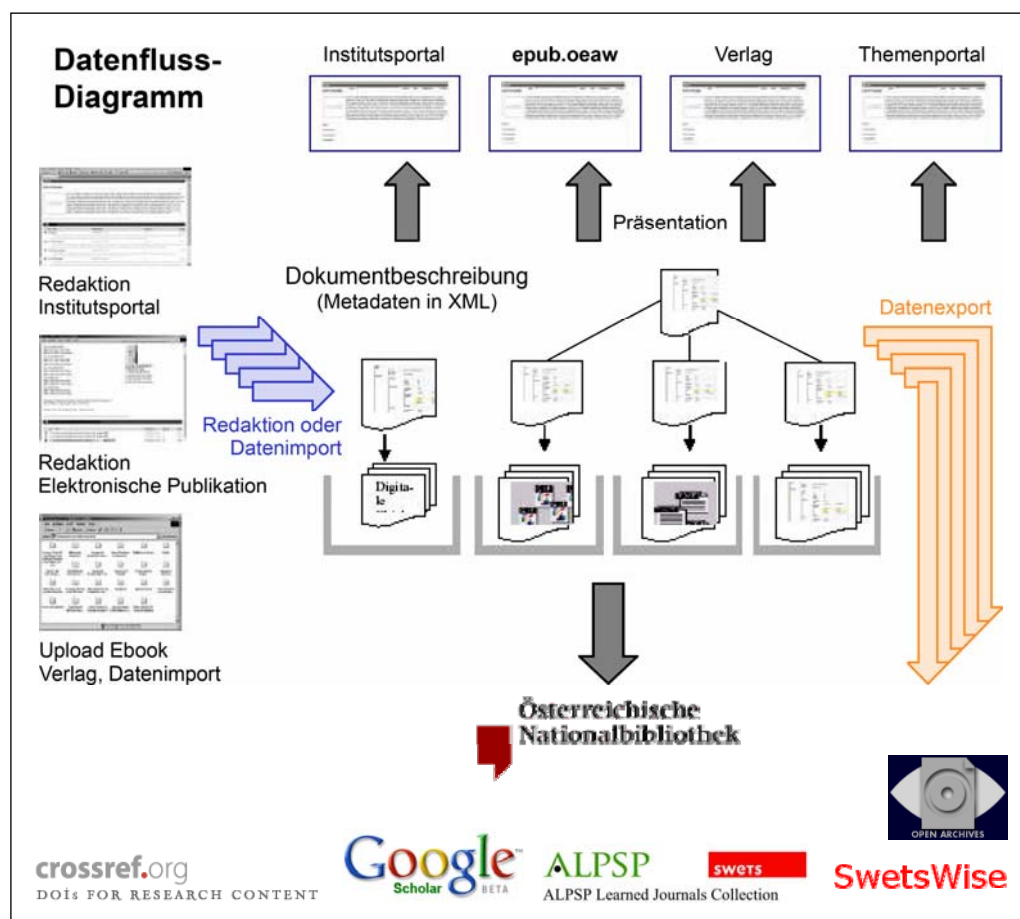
Datenfluss-Diagramm

Institutsportal

epub.oeaw

Verlag

Themenportal

Präsentation

Redaktion Institutsportal

Dokumentbeschreibung
(Metadaten in XML)

Datenexport

Redaktion oder Datenimport

Redaktion Elektronische Publikation

Digitale

Upload Ebook Verlag, Datenimport

Österreichische Nationalbibliothek

OPEN ARCHIVES

crossref.org
DOIs FOR RESEARCH CONTENT

Google Scholar BETA

ALPSP
ALPSP Learned Journals Collection

swets

SwetsWise